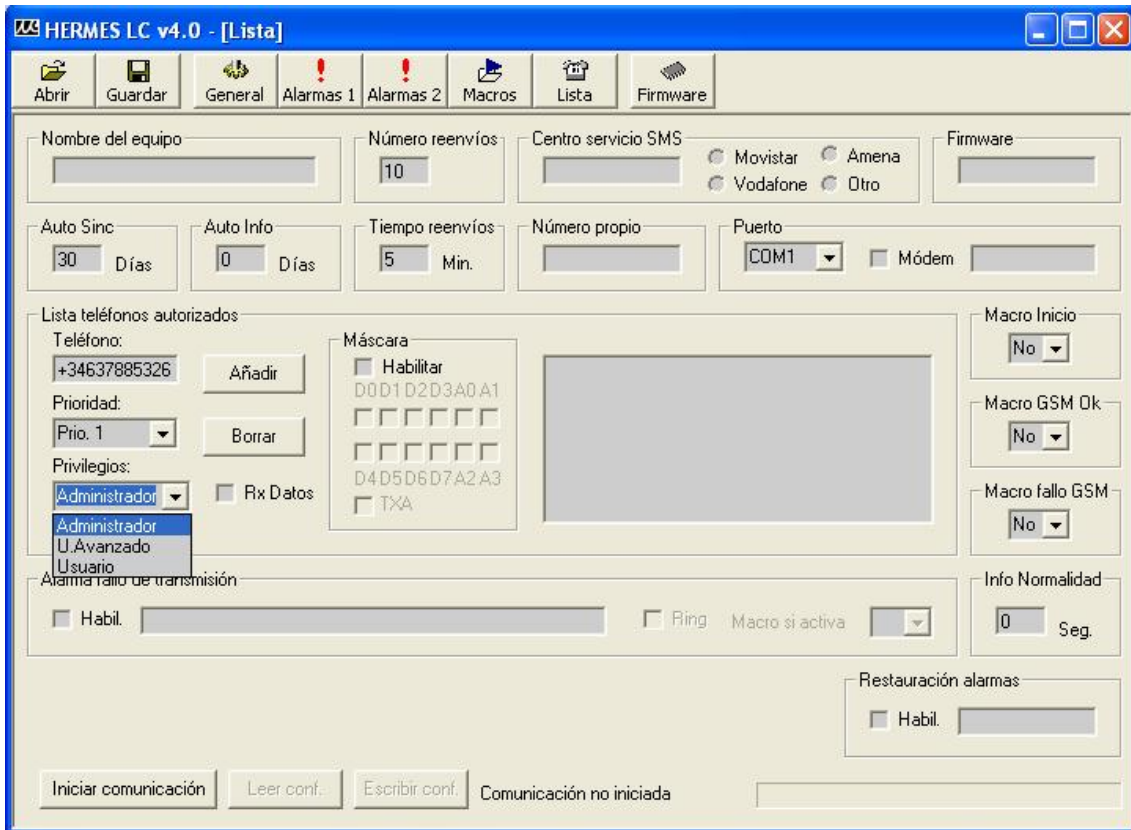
HERMES LC v4.0 - [Lista]

Abrir | Guardar | General | Alarmas 1 | Alarmas 2 | Macros | Lista | Firmware

Nombre del equipo

Número reenvíos
10

Centro servicio SMS
Movistar
Amena
Vodafone
Otro

Firmware

Auto Sinc
30 Días

Auto Info
0 Días

Tiempo reenvíos
5 Min.

Número propio

Puerto
COM1
Módem

Lista teléfonos autorizados
Teléfono:
+34637885326
Añadir
Prioridad:
Prio. 1
Borrar
Privilegios:
Administrador
Rx Datos
Administrador
U.Avanzado
Usuario

Máscara
Habilitar
D0 D1 D2 D3 A0 A1
D4 D5 D6 D7 A2 A3
TXA

Macro Inicio
No

Macro GSM Ok
No

Macro fallo GSM
No

Alarma fallo de transmisión
Habil.
Ring
Macro si activa

Info Normalidad
0 Seg.

Restauración alarmas
Habil.

Iniciar comunicación
Leer conf.
Escribir conf.
Comunicación no iniciada